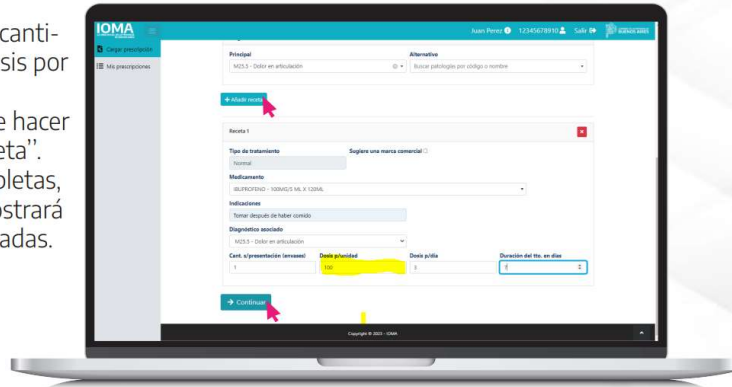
canti-
sis por

e hacer
eta".
oletas,
ostrará
adas.

IOMA

Juan Perez 12345678910 Salir

Cargar prescripción

Mis prescripciones

Principal

M25.5 - Dolor en articulación

Alternativo

Buscar patologías por código o nombre

+ Añadir receta

Receta 1

Tipo de tratamiento

Normal

Sugiere una marca comercial

Medicamento

IBUPROFENO - 100MG/5 ML X 120ML

Indicaciones

Tomar después de haber comido

Diagnóstico asociado

M25.5 - Dolor en articulación

| Cant. s/presentación (envases) | Dosis p/unidad | Dosis p/día | Duración del tto. en días |
|---|---|---|---|
| 1 | 100 | 3 | 5 |

→ Continuar

Copyright © 2023 - IOMA